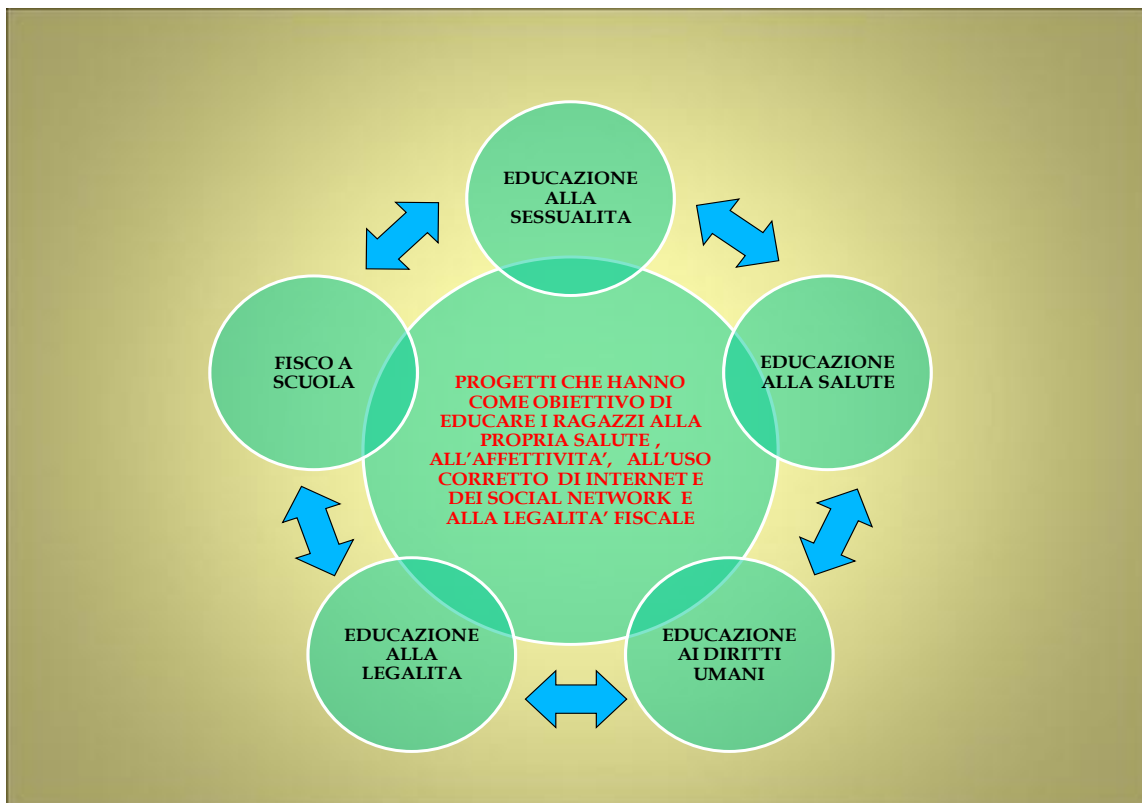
EDUCAZIONE ALLA SESSUALITA

FISCO A SCUOLA

PROGETTI CHE HANNO COME OBIETTIVO DI EDUCARE I RAGAZZI ALLA PROPRIA SALUTE , ALL’AFFETTIVITA’, ALL’USO CORRETTO DI INTERNET E DEI SOCIAL NETWORK E ALLA LEGALITA’ FISCALE

EDUCAZIONE ALLA SALUTE

EDUCAZIONE ALLA LEGALITA

EDUCAZIONE AI DIRITTI UMANI